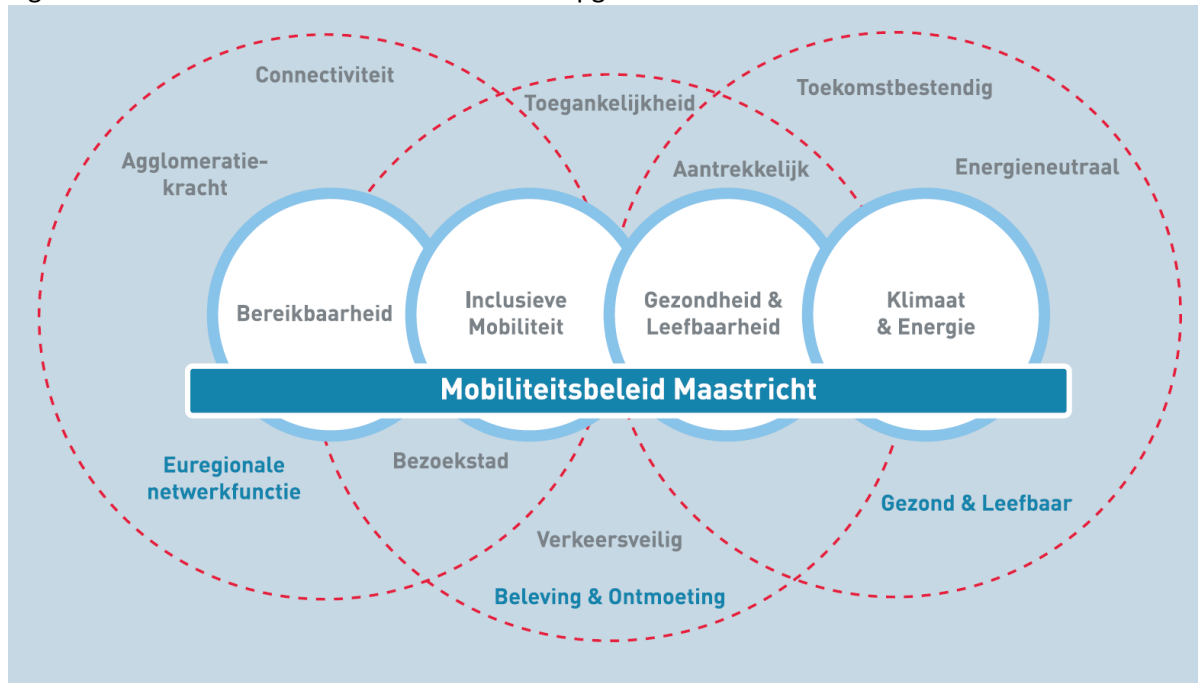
Connectiviteit

Toegankelijkheid

Toekomstbestendig

Agglomeratiekracht

Aantrekkelijk

Energieneutraal

Bereikbaarheid

Inclusieve Mobiliteit

Gezondheid & Leefbaarheid

Klimaat & Energie

Mobiliteitsbeleid Maastricht

Euregionale netwerkfunctie

Bezoekstad

Gezond & Leefbaar

Verkeersveilig

Beleving & Ontmoeting